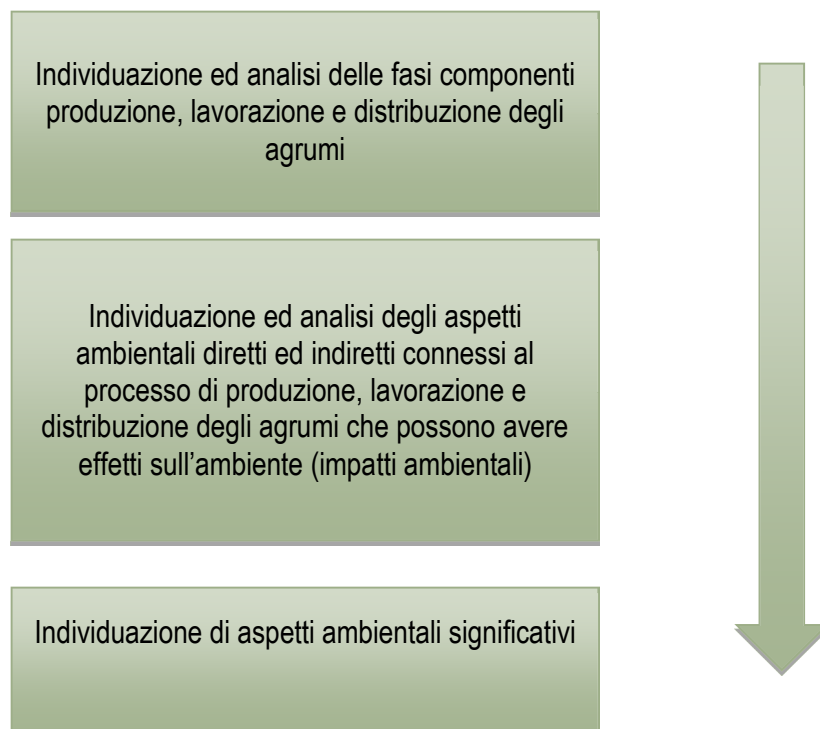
Individuazione ed analisi delle fasi componenti produzione, lavorazione e distribuzione degli agrumi

Individuazione ed analisi degli aspetti ambientali diretti ed indiretti connessi al processo di produzione, lavorazione e distribuzione degli agrumi che possono avere effetti sull'ambiente (impatti ambientali)

Individuazione di aspetti ambientali significativi